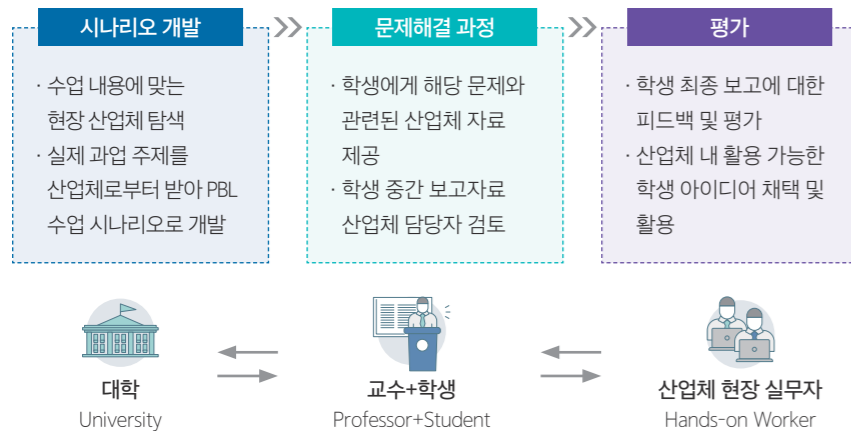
시나리오 개발

· 수업 내용에 맞는 현장 산업체 탐색
· 실제 과업 주제를 산업체로부터 받아 PBL 수업 시나리오로 개발

문제해결 과정

· 학생에게 해당 문제와 관련된 산업체 자료 제공
· 학생 중간 보고자료 산업체 담당자 검토

평가

· 학생 최종 보고에 대한 피드백 및 평가
· 산업체 내 활용 가능한 학생 아이디어 채택 및 활용

대학
University

교수+학생
Professor+Student

산업체 현장 실무자
Hands-on Worker